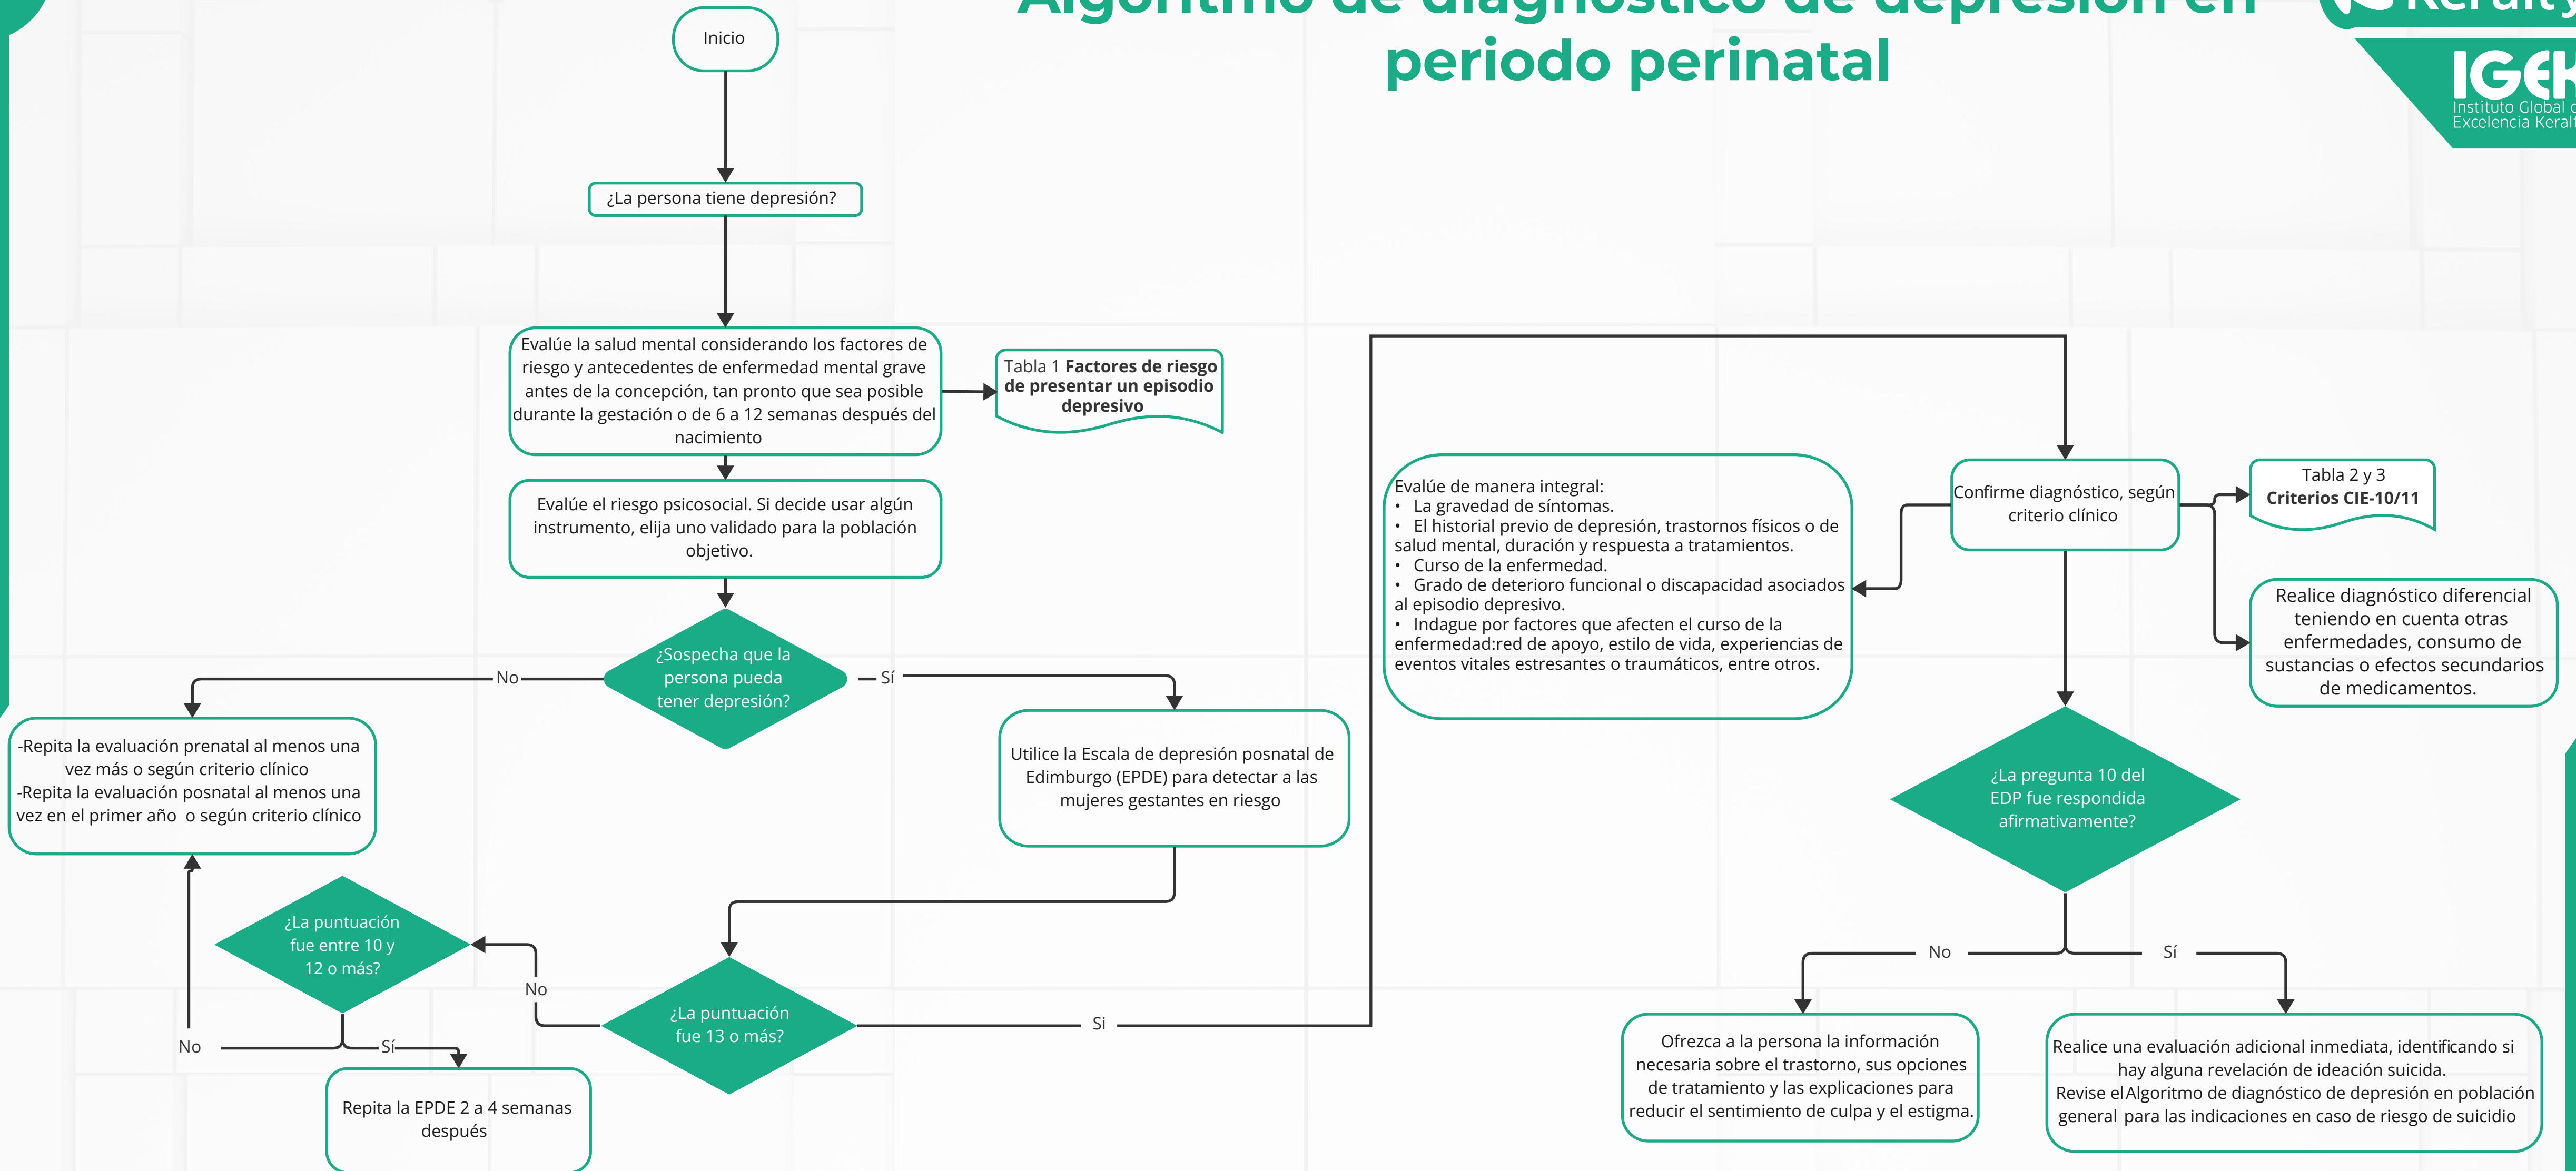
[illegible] periodo perinatal

IGE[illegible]
Instituto Global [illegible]
Excelencia Keral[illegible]

Inicio

¿La persona tiene depresión?

Evalúe la salud mental considerando los factores de riesgo y antecedentes de enfermedad mental grave antes de la concepción, tan pronto que sea posible durante la gestación o de 6 a 12 semanas después del nacimiento

Tabla 1 **Factores de riesgo de presentar un episodio depresivo**

Evalúe el riesgo psicosocial. Si decide usar algún instrumento, elija uno validado para la población objetivo.

¿Sospecha que la persona pueda tener depresión?

No

Sí

-Repita la evaluación prenatal al menos una vez más o según criterio clínico
-Repita la evaluación posnatal al menos una vez en el primer año o según criterio clínico

Utilice la Escala de depresión posnatal de Edimburgo (EPDE) para detectar a las mujeres gestantes en riesgo

¿La puntuación fue entre 10 y 12 o más?

No

No

Sí

Repita la EPDE 2 a 4 semanas después

¿La puntuación fue 13 o más?

Si

Evalúe de manera integral:
• La gravedad de síntomas.
• El historial previo de depresión, trastornos físicos o de salud mental, duración y respuesta a tratamientos.
• Curso de la enfermedad.
• Grado de deterioro funcional o discapacidad asociados al episodio depresivo.
• Indague por factores que afecten el curso de la enfermedad:red de apoyo, estilo de vida, experiencias de eventos vitales estresantes o traumáticos, entre otros.

Confirme diagnóstico, según criterio clínico

Tabla 2 y 3
**Criterios CIE-10/11**

Realice diagnóstico diferencial teniendo en cuenta otras enfermedades, consumo de sustancias o efectos secundarios de medicamentos.

¿La pregunta 10 del EDP fue respondida afirmativamente?

No

Sí

Ofrezca a la persona la información necesaria sobre el trastorno, sus opciones de tratamiento y las explicaciones para reducir el sentimiento de culpa y el estigma.

Realice una evaluación adicional inmediata, identificando si hay alguna revelación de ideación suicida.
Revise el Algoritmo de diagnóstico de depresión en población general para las indicaciones en caso de riesgo de suicidio